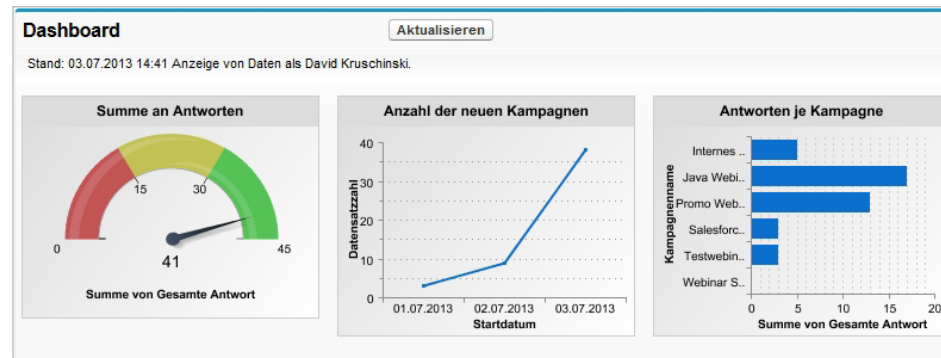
Dashboard

Aktualisieren

Stand: 03.07.2013 14:41 Anzeige von Daten als David Kruschinski.

Summe an Antworten

0
15
30
45
41

Summe von Gesamte Antwort

Anzahl der neuen Kampagnen

Datensatzzahl
40
30
20
10
0
01.07.2013
02.07.2013
03.07.2013
Startdatum

Antworten je Kampagne

Kampagnenname
Internes ..
Java Webi..
Promo Web..
Salesforc..
Testwebin..
Webinar S..
0
5
10
15
20
Summe von Gesamte Antwort